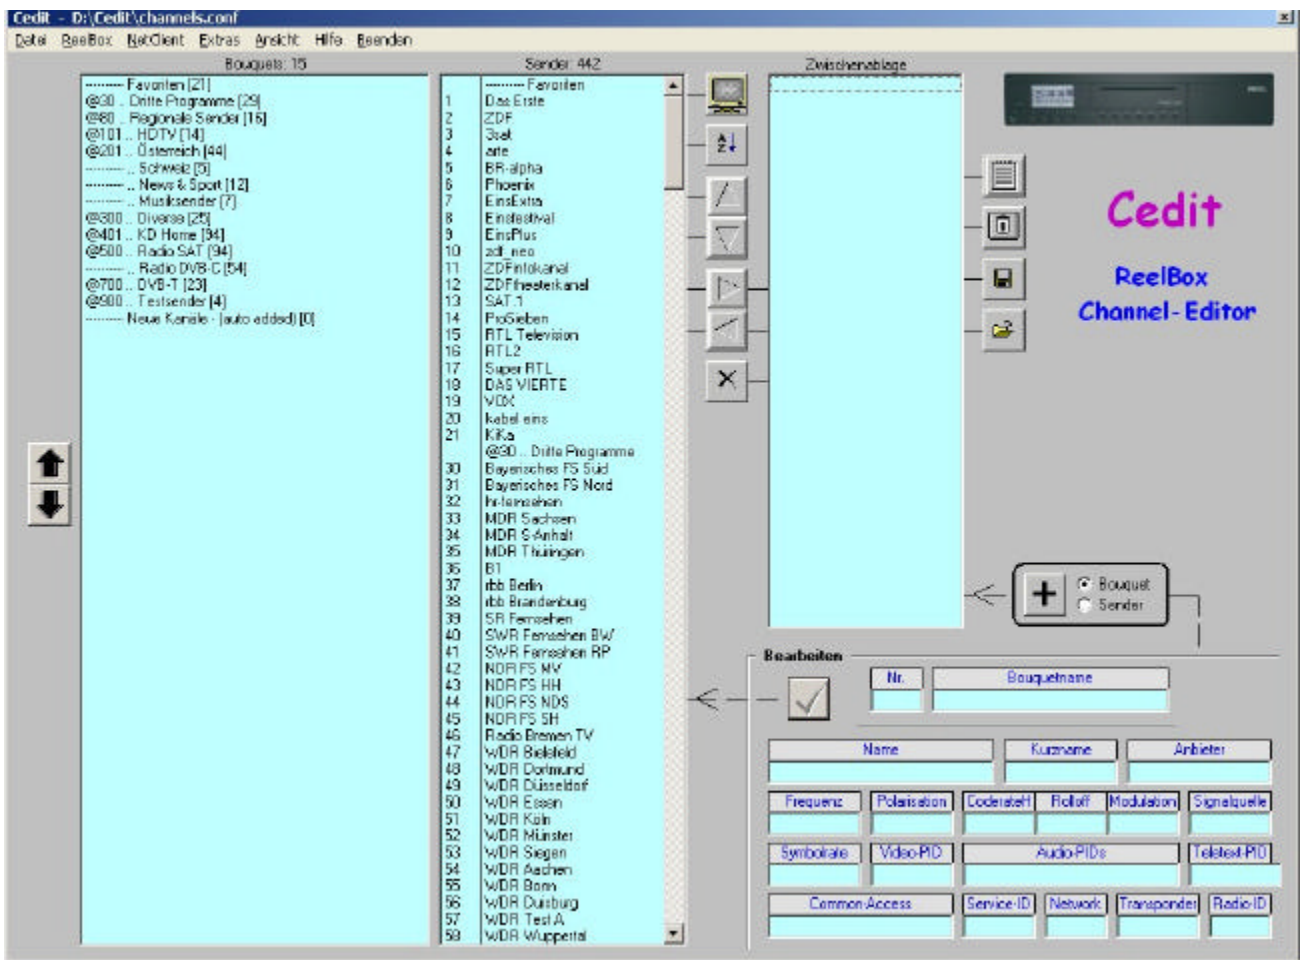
Cedit - D:\Cedit\channels.conf

Datei ReelBox NetClient Extras Ansicht Hilfe Beenden

Bouquets: 15

-------- Favoriten [21]
@30 .. Dritte Programme [29]
@80 .. Regionale Sender [16]
@101 .. HDTV [14]
@201 .. Österreich [44]
-------- .. Schweiz [5]
-------- .. News & Sport [12]
-------- .. Musiksender [7]
@300 .. Diverse [25]
@401 .. KD Home [94]
@500 .. Radio SAT [94]
-------- .. Radio DVB-C [54]
@700 .. DVB-T [23]
@900 .. Testsender [4]
-------- Neue Kanäle - (auto added) [0]

Sender: 442

| | |
|---|---|
| | -------- Favoriten |
| 1 | Das Erste |
| 2 | ZDF |
| 3 | 3sat |
| 4 | arte |
| 5 | BR-alpha |
| 6 | Phoenix |
| 7 | EinsExtra |
| 8 | Einsfestival |
| 9 | EinsPlus |
| 10 | zdf_neo |
| 11 | ZDFinfokanal |
| 12 | ZDFtheaterkanal |
| 13 | SAT.1 |
| 14 | ProSieben |
| 15 | RTL Television |
| 16 | RTL2 |
| 17 | Super RTL |
| 18 | DAS VIERTE |
| 19 | VOX |
| 20 | kabel eins |
| 21 | KiKa |
| | @30 .. Dritte Programme |
| 30 | Bayerisches FS Süd |
| 31 | Bayerisches FS Nord |
| 32 | hr-fernsehen |
| 33 | MDR Sachsen |
| 34 | MDR S-Anhalt |
| 35 | MDR Thüringen |
| 36 | B1 |
| 37 | rbb Berlin |
| 38 | rbb Brandenburg |
| 39 | SR Fernsehen |
| 40 | SWR Fernsehen BW |
| 41 | SWR Fernsehen RP |
| 42 | NDR FS MV |
| 43 | NDR FS HH |
| 44 | NDR FS NDS |
| 45 | NDR FS SH |
| 46 | Radio Bremen TV |
| 47 | WDR Bielefeld |
| 48 | WDR Dortmund |
| 49 | WDR Düsseldorf |
| 50 | WDR Essen |
| 51 | WDR Köln |
| 52 | WDR Münster |
| 53 | WDR Siegen |
| 54 | WDR Aachen |
| 55 | WDR Bonn |
| 56 | WDR Duisburg |
| 57 | WDR Test A |
| 58 | WDR Wuppertal |

Zwischenablage

Cedit

ReelBox
Channel-Editor

Bouquet
Sender

Bearbeiten

Nr.
Bouquetname

Name
Kurzname
Anbieter

Frequenz
Polarisation
CoderateH
Rolloff
Modulation
Signalquelle

Symbolrate
Video-PID
Audio-PIDs
Teletext-PID

Common Access
Service-ID
Network
Transponder
Radio-ID